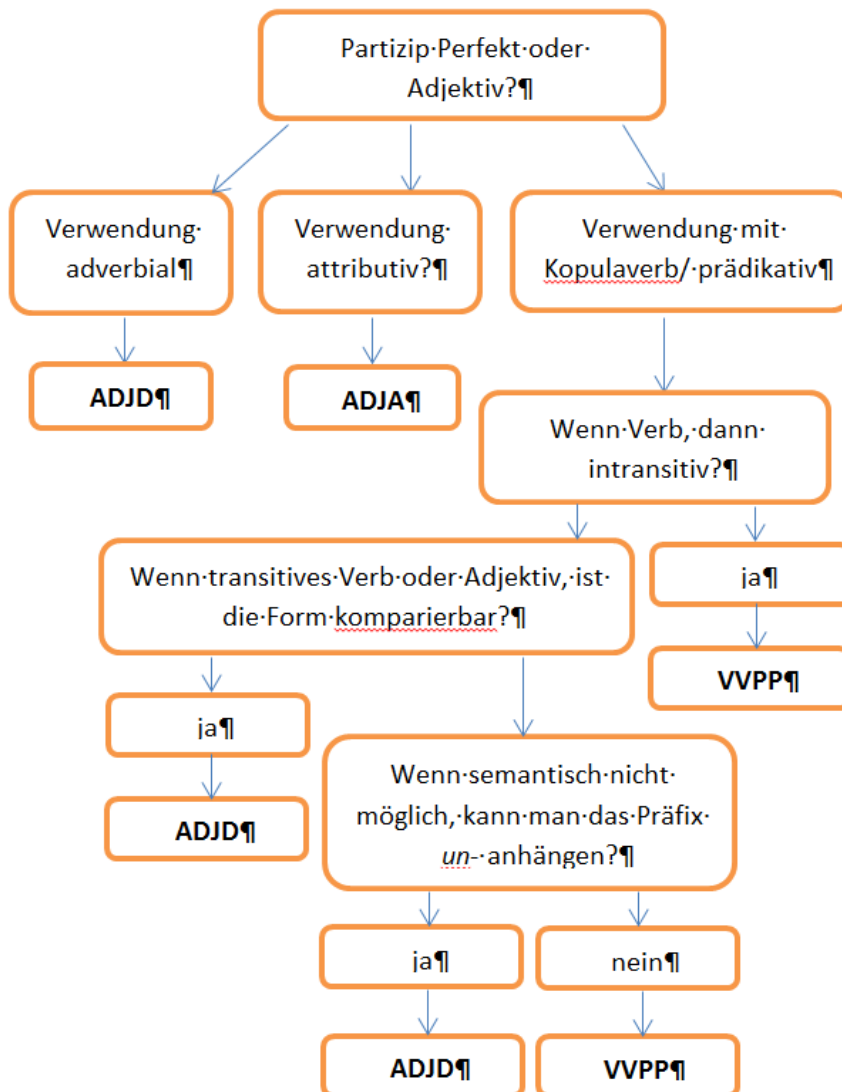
Partizip·Perfekt·oder·Adjektiv?¶

Verwendung·adverbial¶

Verwendung·attributiv?¶

Verwendung·mit·Kopulaverb/·prädikativ¶

ADJD¶

ADJA¶

Wenn·Verb,·dann·intransitiv?¶

Wenn·transitives·Verb·oder·Adjektiv,·ist·die·Form·komparierbar?¶

ja¶

VVPP¶

ja¶

ADJD¶

Wenn·semantisch·nicht·möglich,·kann·man·das·Präfix·un-·anhängen?¶

ja¶

nein¶

ADJD¶

VVPP¶